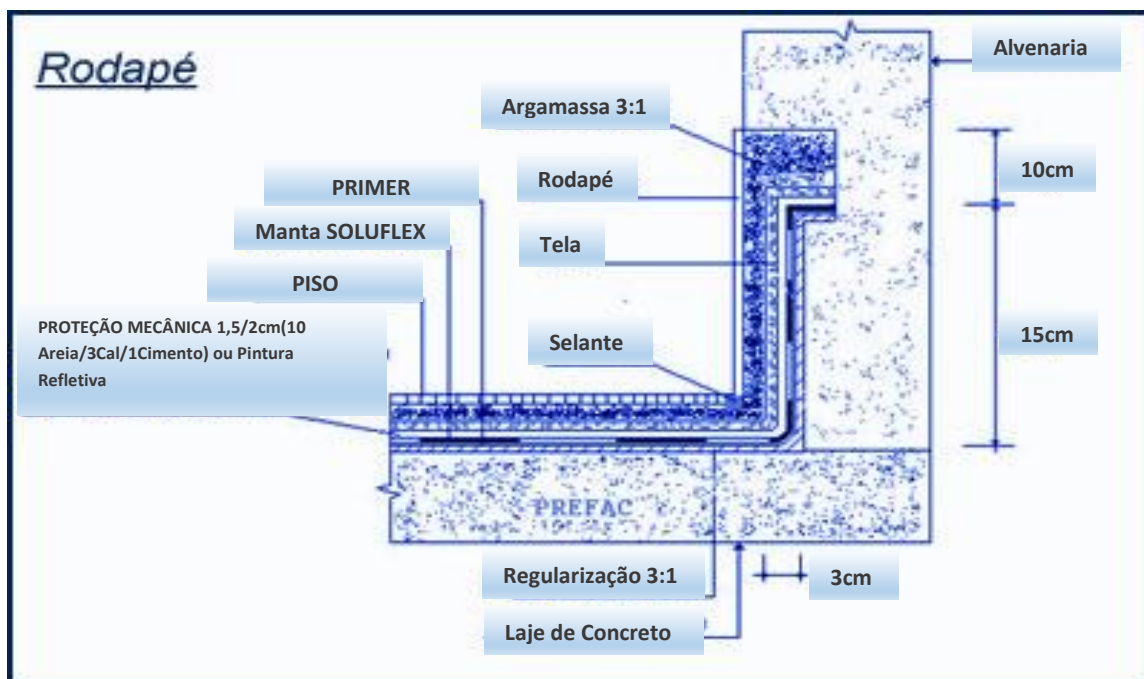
Rodapé

Alvenaria

Argamassa 3:1

10cm

Rodapé

PRIMER

Manta SOLUFLEX

Tela

PISO

PROTEÇÃO MECÂNICA 1,5/2cm(10 Areia/3Cal/1Cimento) ou Pintura Refletiva

Selante

15cm

PREFAC

Regularização 3:1

3cm

Laje de Concreto